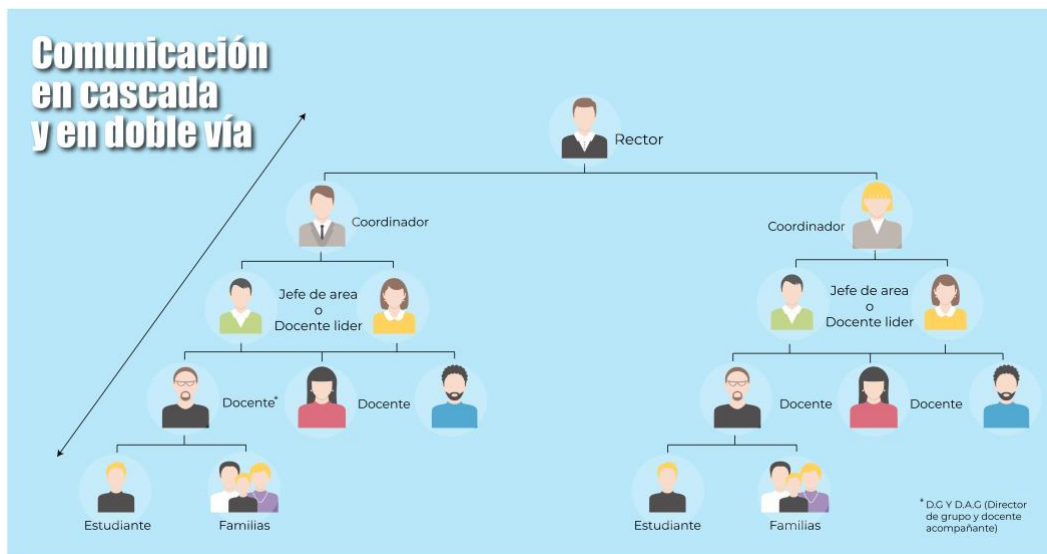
Comunicación en cascada y en doble vía

Rector

Coordinador

Coordinador

Jefe de area o Docente lider

Jefe de area o Docente lider

Docente*

Docente

Docente

Docente

Estudiante

Familias

Estudiante

Familias

* D.G Y D.A.G (Director de grupo y docente acompañante)